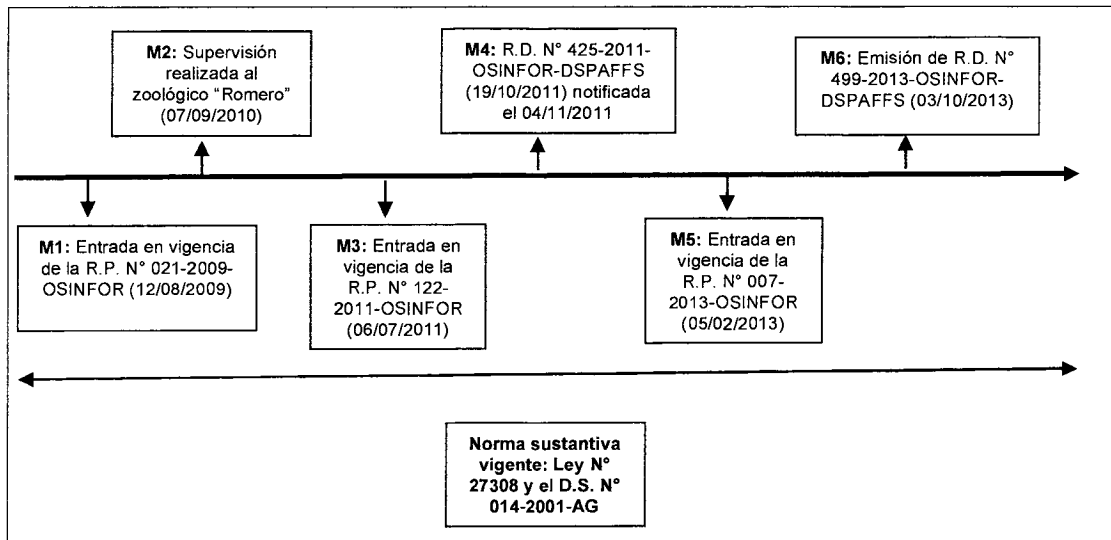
**M2:** Supervisión realizada al zoológico "Romero" (07/09/2010)

**M4:** R.D. N° 425-2011-OSINFOR-DSPAFFS (19/10/2011) notificada el 04/11/2011

**M6:** Emisión de R.D. N° 499-2013-OSINFOR-DSPAFFS (03/10/2013)

**M1:** Entrada en vigencia de la R.P. N° 021-2009-OSINFOR (12/08/2009)

**M3:** Entrada en vigencia de la R.P. N° 122-2011-OSINFOR (06/07/2011)

**M5:** Entrada en vigencia de la R.P. N° 007-2013-OSINFOR (05/02/2013)

**Norma sustantiva vigente: Ley N° 27308 y el D.S. N° 014-2001-AG**